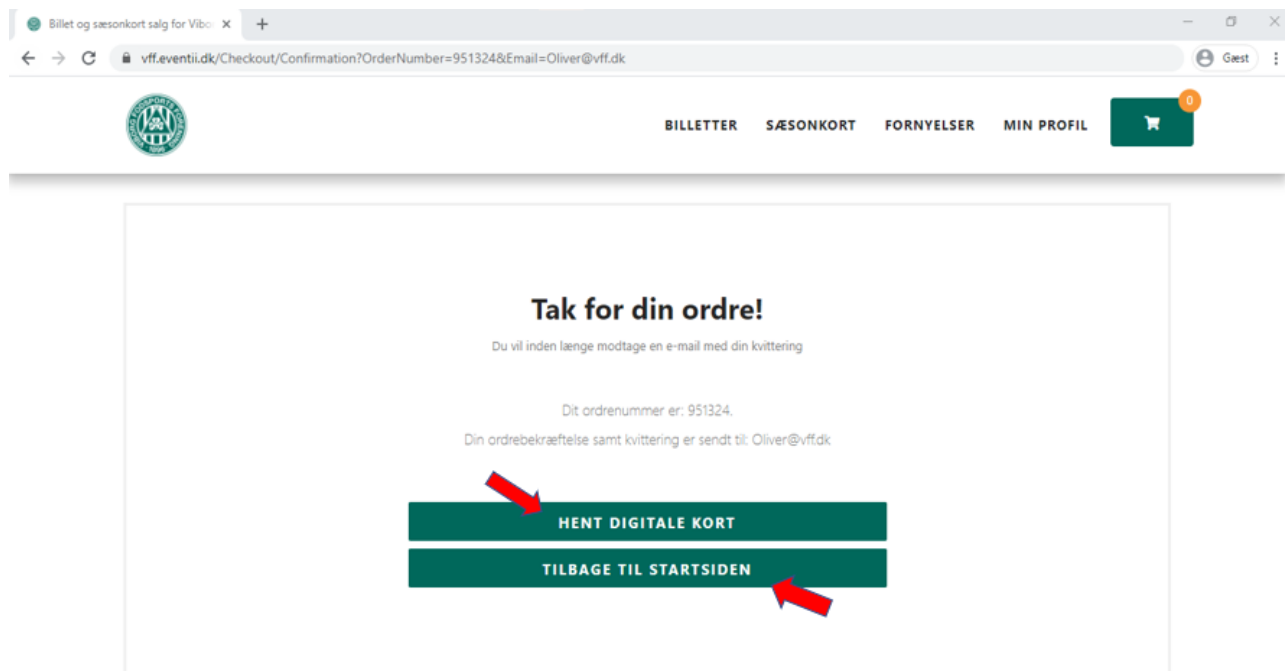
Billet og sæsonkort salg for Vibo

vff.eventii.dk/Checkout/Confirmation?OrderNumber=951324&Email=Oliver@vff.dk

Gæst

BILLETTER SÆSONKORT FORNYELSER MIN PROFIL

0

Tak for din ordre!

Du vil inden længe modtage en e-mail med din kvittering

Dit ordrenummer er: 951324.

Din ordrebekræftelse samt kvittering er sendt til: Oliver@vff.dk

HENT DIGITALE KORT

TILBAGE TIL STARTSIDEN